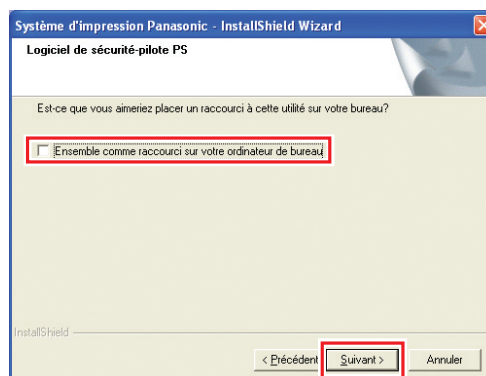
Système d'impression Panasonic - InstallShield Wizard

Logiciel de sécurité-pilote PS

Est-ce que vous aimeriez placer un raccourci à cette utilité sur votre bureau?

Ensemble comme raccourci sur votre ordinateur de bureau

InstallShield

< Précédent

Suivant >

Annuler